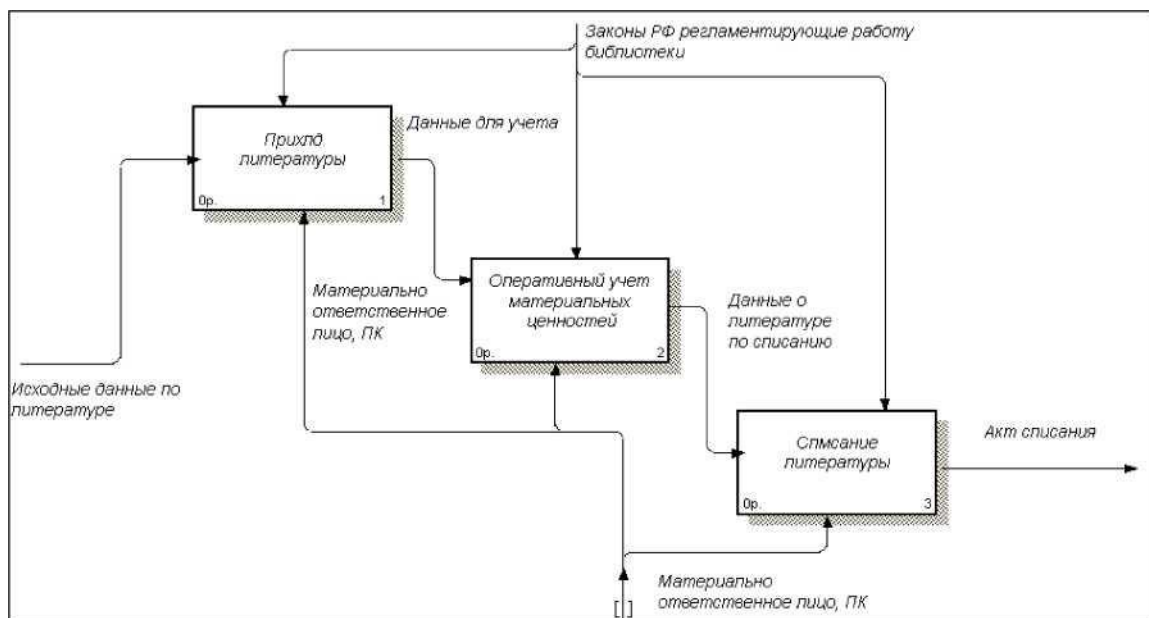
Законы РФ регламентирующие работу библиотеки

Прихлд литературы

0р.

1

Данные для учета

Оперативный учет материальных ценностей

0р.

2

Материально ответственное лицо, ПК

Данные о литературе по списанию

Исходные данные по литературе

Спмсание литературы

0р.

3

Акт списания

Материально ответственное лицо, ПК